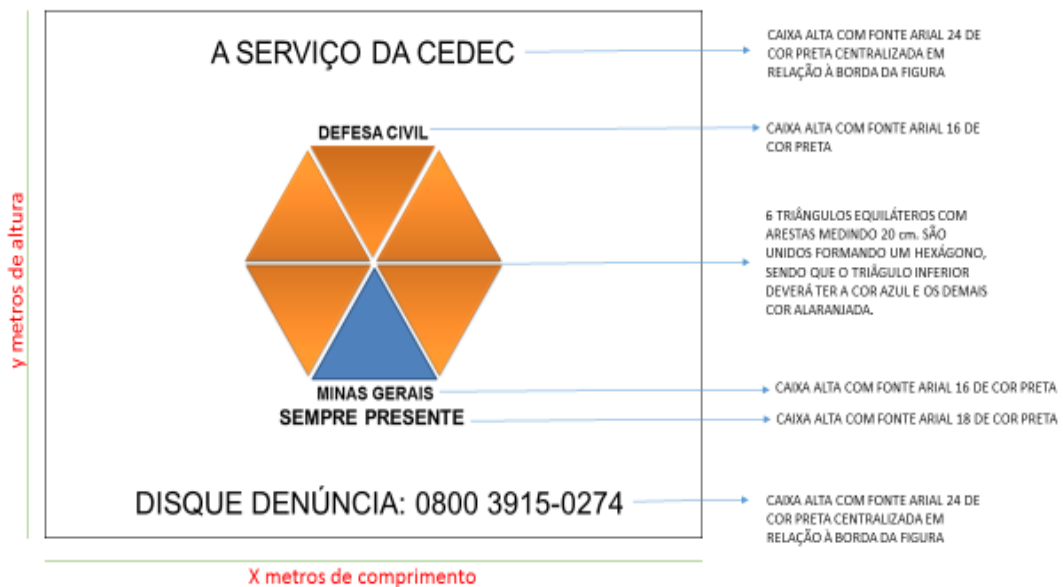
y metros de altura

A SERVIÇO DA CEDEC

CAIXA ALTA COM FONTE ARIAL 24 DE COR PRETA CENTRALIZADA EM RELAÇÃO À BORDA DA FIGURA

DEFESA CIVIL

CAIXA ALTA COM FONTE ARIAL 16 DE COR PRETA

6 TRIÂNGULOS EQUILÁTEROS COM ARESTAS MEDINDO 20 cm. SÃO UNIDOS FORMANDO UM HEXÁGONO, SENDO QUE O TRIÂGULO INFERIOR DEVERÁ TER A COR AZUL E OS DEMAIS COR ALARANJADA.

MINAS GERAIS

CAIXA ALTA COM FONTE ARIAL 16 DE COR PRETA

SEMPRE PRESENTE

CAIXA ALTA COM FONTE ARIAL 18 DE COR PRETA

DISQUE DENÚNCIA: 0800 3915-0274

CAIXA ALTA COM FONTE ARIAL 24 DE COR PRETA CENTRALIZADA EM RELAÇÃO À BORDA DA FIGURA

X metros de comprimento